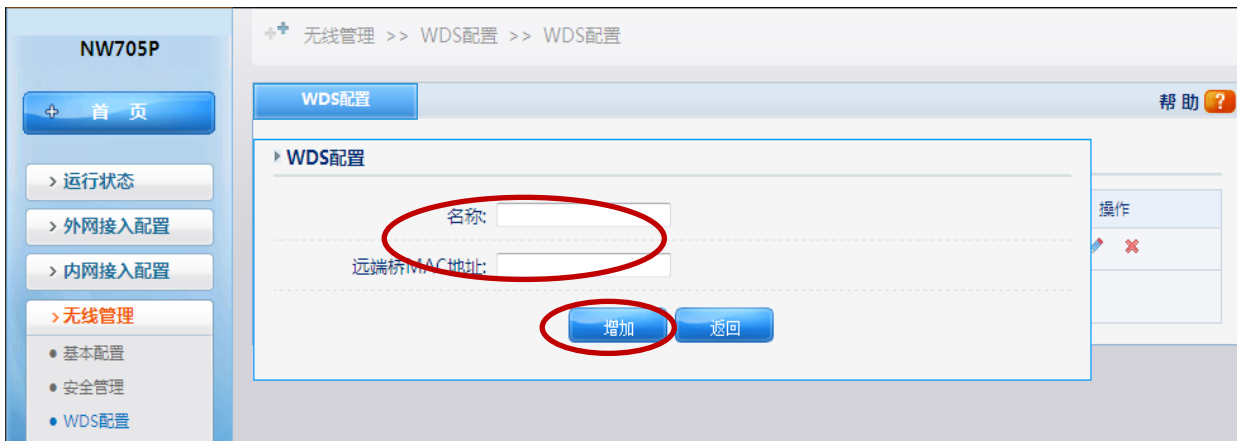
NW705P

首页

› 运行状态

› 外网接入配置

› 内网接入配置

› 无线管理

● 基本配置

● 安全管理

● WDS配置

无线管理 >> WDS配置 >> WDS配置

WDS配置

帮助 ?

WDS配置

名称:

远端桥MAC地址:

增加

返回

操作